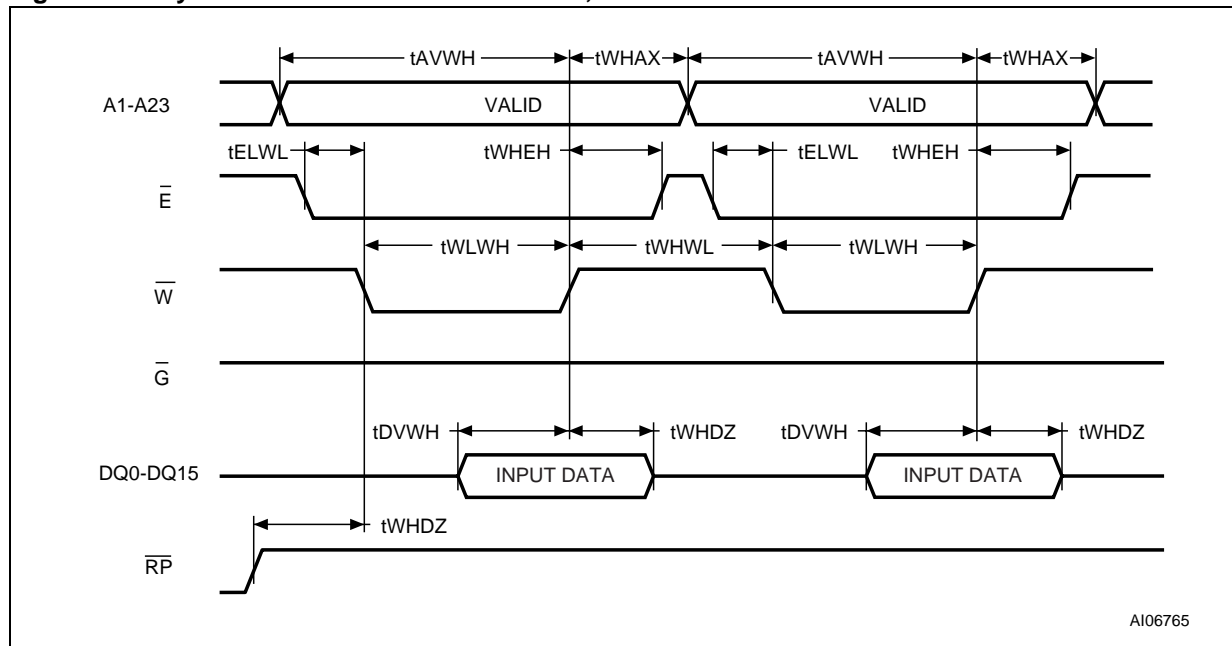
tAVWH
tWHAX
tAVWH
tWHAX
A1-A23
VALID
VALID
tELWL
tWHEH
tELWL
tWHEH
$\overline{E}$
tWLWH
tWHWL
tWLWH
$\overline{W}$
$\overline{G}$
tDVWH
tWHDZ
tDVWH
tWHDZ
DQ0-DQ15
INPUT DATA
INPUT DATA
tWHDZ
$\overline{RP}$
AI06765